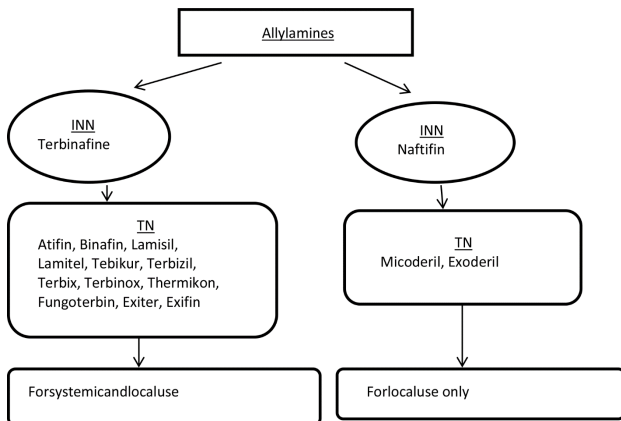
Allylamines

INN
Terbinafine

TN
Atifin, Binafin, Lamisil, Lamitel, Tebikur, Terbizil, Terbix, Terbinox, Thermikon, Fungoterbin, Exiter, Exifin

Forsystemicandlocaluse

INN
Naftifin

TN
Micoderil, Exoderil

Forlocaluse only